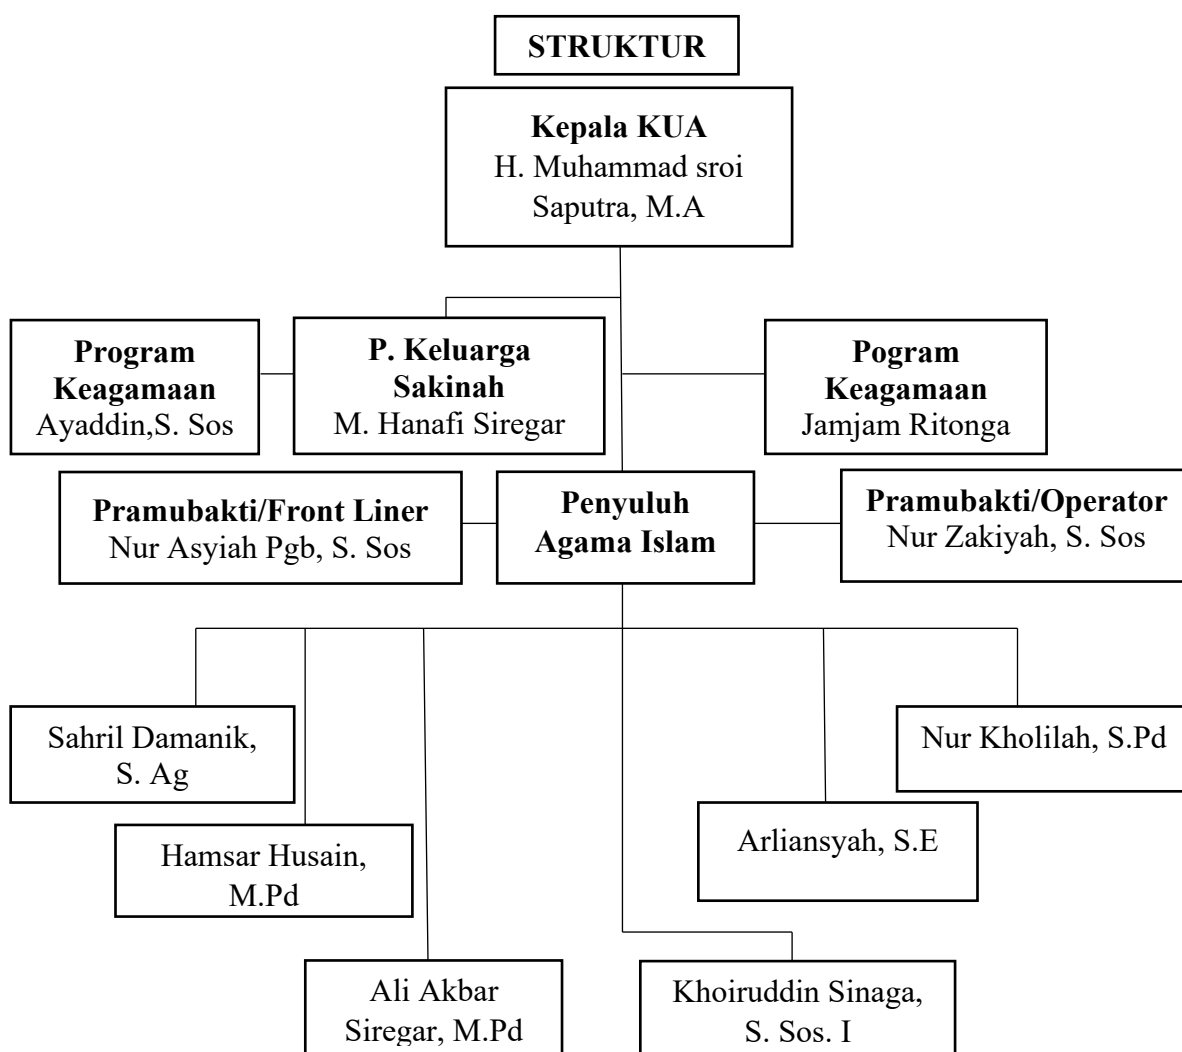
STRUKTUR

Kepala KUA
H. Muhammad sroi Saputra, M.A

Program Keagamaan
Ayaddin,S. Sos

P. Keluarga Sakinah
M. Hanafi Siregar

Pogram Keagamaan
Jamjam Ritonga

Pramubakti/Front Liner
Nur Asyiah Pgb, S. Sos

Penyuluh Agama Islam

Pramubakti/Operator
Nur Zakiyah, S. Sos

Sahril Damanik, S. Ag

Nur Kholilah, S.Pd

Hamsar Husain, M.Pd

Arliansyah, S.E

Ali Akbar Siregar, M.Pd

Khoiruddin Sinaga, S. Sos. I